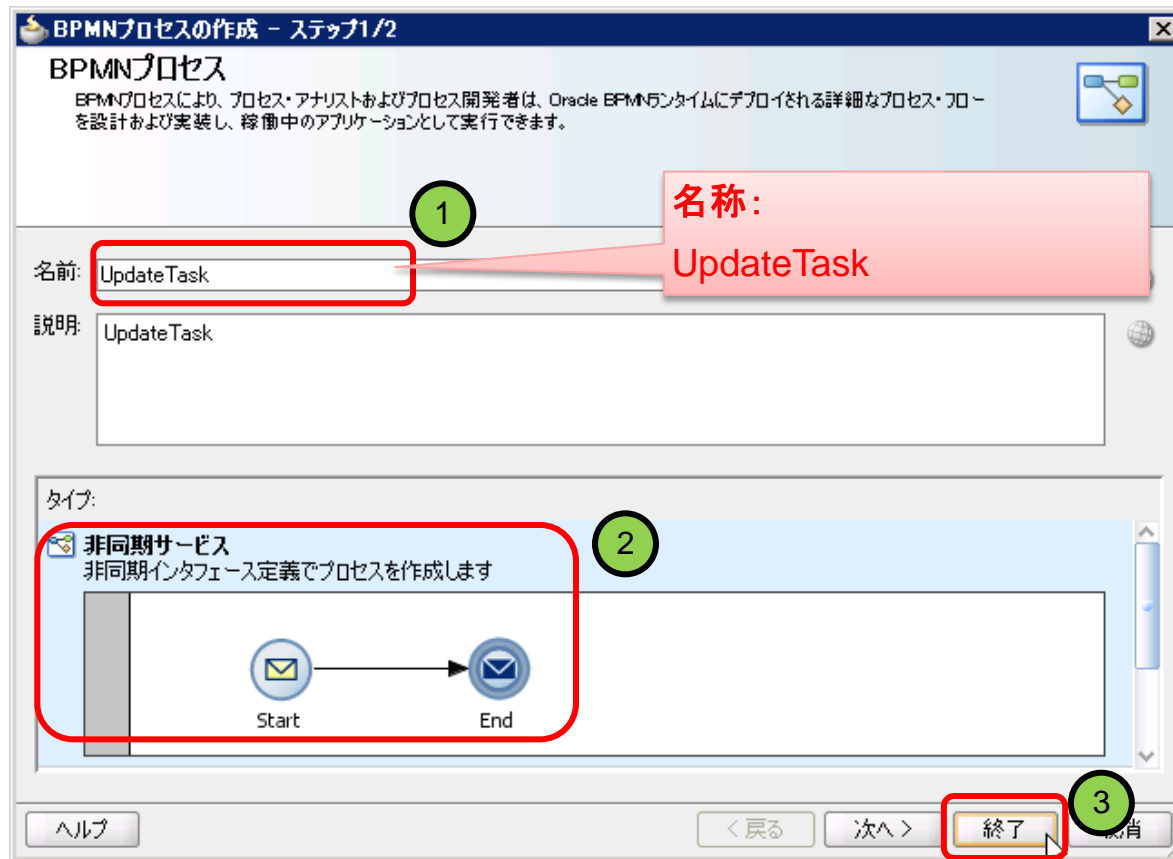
BPMNプロセスの作成 - ステップ1/2

BPMNプロセス

BPMNプロセスにより、プロセス・アナリストおよびプロセス開発者は、Oracle BPMNランタイムにデプロイされる詳細なプロセス・フローを設計および実装し、稼働中のアプリケーションとして実行できます。

1

名称:
UpdateTask

名前: UpdateTask

説明: UpdateTask

タイプ:

2

非同期サービス
非同期インタフェース定義でプロセスを作成します

Start

End

3

ヘルプ

< 戻る

次へ >

終了

取消